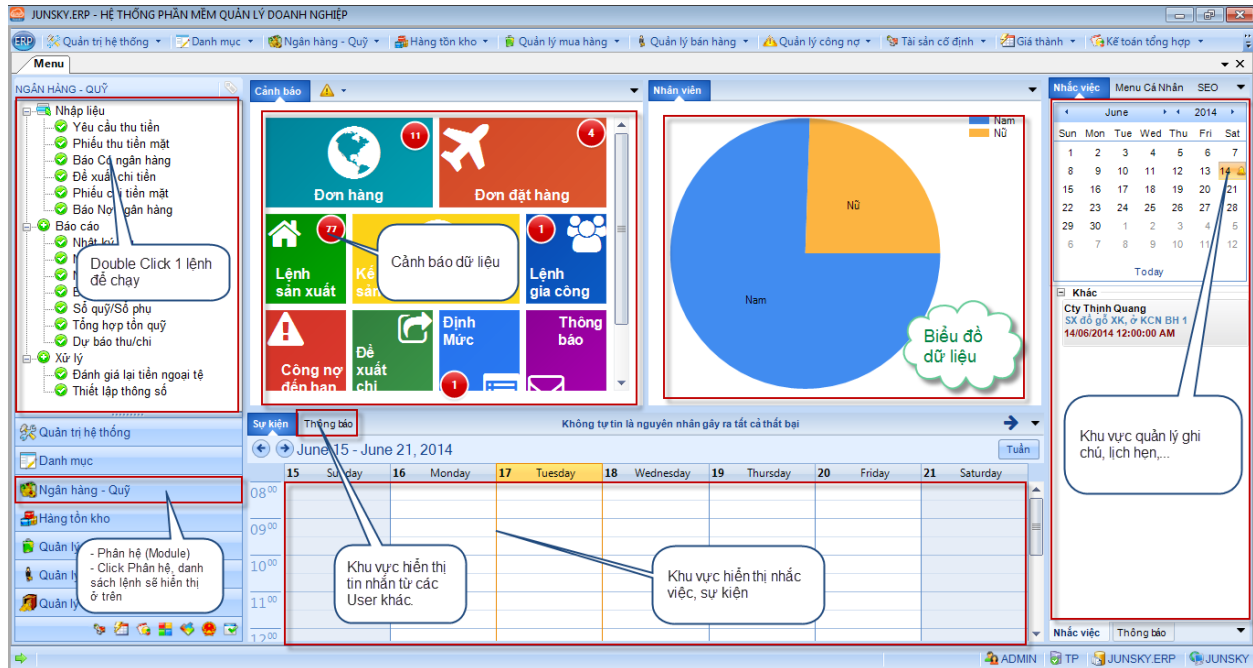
JUNSKY.ERP - HỆ THỐNG PHẦN MỀM QUẢN LÝ DOANH NGHIỆP

ERP Quản trị hệ thống | Danh mục | Ngân hàng - Quỹ | Hàng tồn kho | Quản lý mua hàng | Quản lý bán hàng | Quản lý công nợ | Tài sản cố định | Giá thành | Kế toán tổng hợp

Menu

NGÂN HÀNG - QUỸ
Nhập liệu
Yêu cầu thu tiền
Phiếu thu tiền mặt
Báo Có ngân hàng
Đề xuất chi tiền
Phiếu chi tiền mặt
Báo Nợ ngân hàng
Báo cáo
Nhật ký
Sổ quỹ/Sổ phụ
Tổng hợp tồn quỹ
Dự báo thu/chi
Xử lý
Đánh giá lại tiền ngoại tệ
Thiết lập thông số

Double Click 1 lệnh để chạy

Quản trị hệ thống
Danh mục
Ngân hàng - Quỹ
Hàng tồn kho
Quản lý
Quản lý
Quản lý

- Phân hệ (Module)
- Click Phân hệ, danh sách lệnh sẽ hiển thị ở trên

Cảnh báo
Đơn hàng 11
Đơn đặt hàng 4
Lệnh sản xuất 77
Kế sản
Lệnh gia công 1
Công nợ đến hạn
Đề xuất chi
Định Mức 1
Thông báo

Cảnh báo dữ liệu

Nhân viên
Nam
Nữ
Nữ
Nam

Biểu đồ dữ liệu

Sự kiện | Thông báo
Không tự tin là nguyên nhân gây ra tất cả thất bại
June 15 - June 21, 2014
Tuần
| 15 Sunday | 16 Monday | 17 Tuesday | 18 Wednesday | 19 Thursday | 20 Friday | 21 Saturday |
$08^{00}$
$09^{00}$
$10^{00}$
$11^{00}$
$12^{00}$

Khu vực hiển thị tin nhắn từ các User khác.

Khu vực hiển thị nhắc việc, sự kiện

Nhắc việc | Menu Cá Nhân | SEO
June 2014
| Sun | Mon | Tue | Wed | Thu | Fri | Sat |
|---|---|---|---|---|---|---|
| 1 | 2 | 3 | 4 | 5 | 6 | 7 |
| 8 | 9 | 10 | 11 | 12 | 13 | 14 |
| 15 | 16 | 17 | 18 | 19 | 20 | 21 |
| 22 | 23 | 24 | 25 | 26 | 27 | 28 |
| 29 | 30 | 1 | 2 | 3 | 4 | 5 |
| 6 | 7 | 8 | 9 | 10 | 11 | 12 |
Today

Khác
Cty Thịnh Quang
SX đồ gỗ XK, ở KCN BH 1
14/06/2014 12:00:00 AM

Khu vực quản lý ghi chú, lịch hẹn,...

Nhắc việc | Thông báo

ADMIN | TP | JUNSKY.ERP | JUNSKY